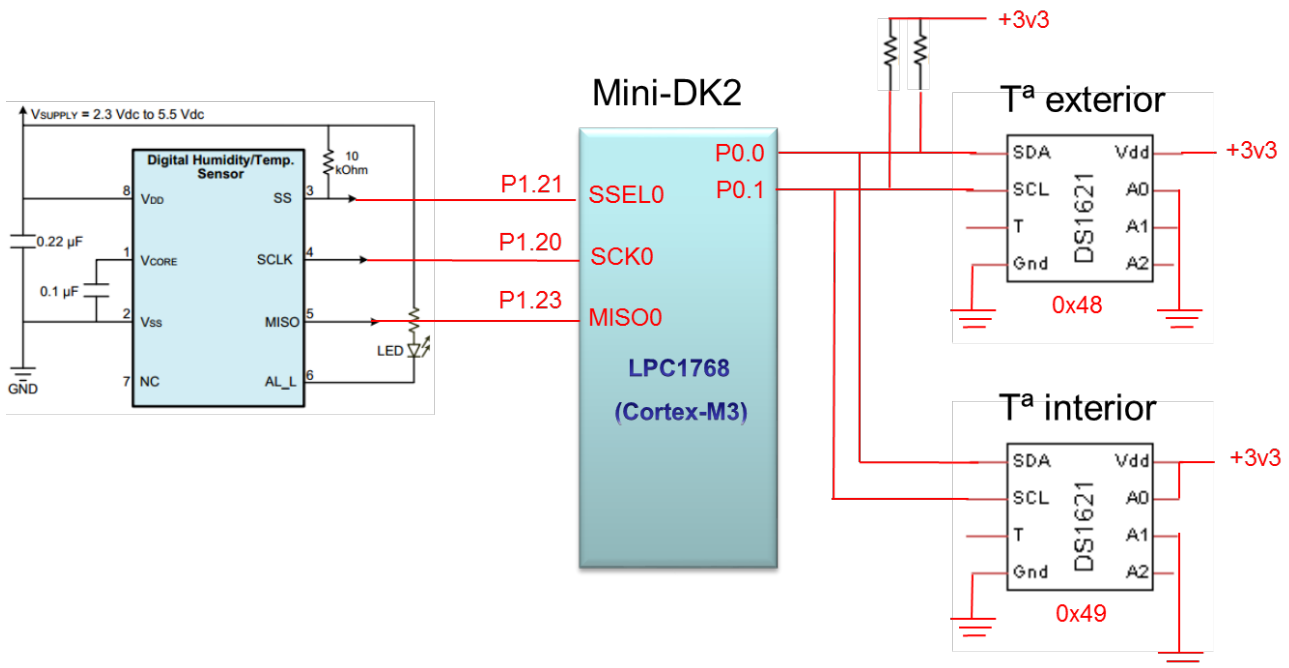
+3v3

Mini-DK2

$V_{SUPPLY}$ = 2.3 Vdc to 5.5 Vdc

Digital Humidity/Temp. Sensor

10 kOhm

8 $V_{DD}$
1 $V_{CORE}$
2 $V_{SS}$
7 NC
SS 3
SCLK 4
MISO 5
AL_L 6

0.22 µF
0.1 µF
GND
LED

P1.21
P1.20
P1.23

SSEL0
SCK0
MISO0

LPC1768
(Cortex-M3)

P0.0
P0.1

Tª exterior
SDA
SCL
T
Gnd
DS1621
Vdd
A0
A1
A2
+3v3
0x48

Tª interior
SDA
SCL
T
Gnd
DS1621
Vdd
A0
A1
A2
+3v3
0x49